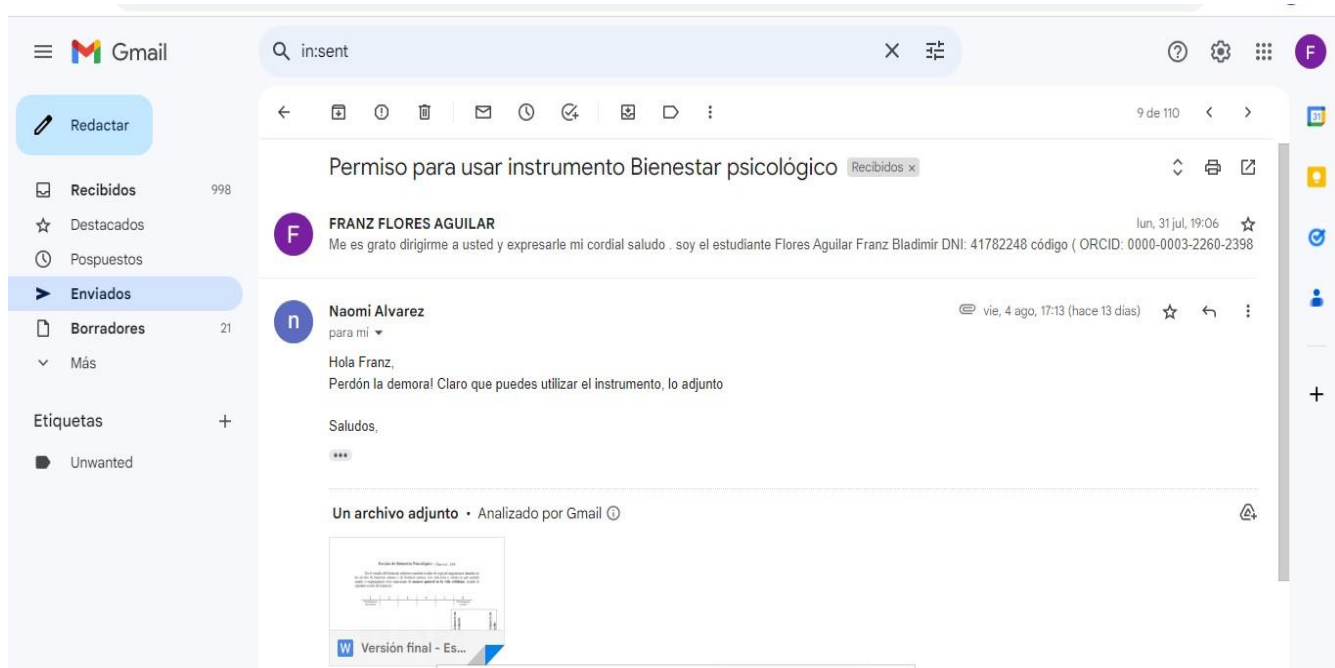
Gmail

in:sent

Redactar

Recibidos 998
Destacados
Pospuestos
Enviados
Borradores 21
Más

Etiquetas +
Unwanted

9 de 110

Permiso para usar instrumento Bienestar psicológico Recibidos ×

FRANZ FLORES AGUILAR
lun, 31 jul, 19:06
Me es grato dirigirme a usted y expresarle mi cordial saludo . soy el estudiante Flores Aguilar Franz Bladimir DNI: 41782248 código ( ORCID: 0000-0003-2260-2398

Naomi Alvarez
vie, 4 ago, 17:13 (hace 13 días)
para mí

Hola Franz,
Perdón la demora! Claro que puedes utilizar el instrumento, lo adjunto

Saludos,

Un archivo adjunto • Analizado por Gmail

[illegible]

Versión final - Es...